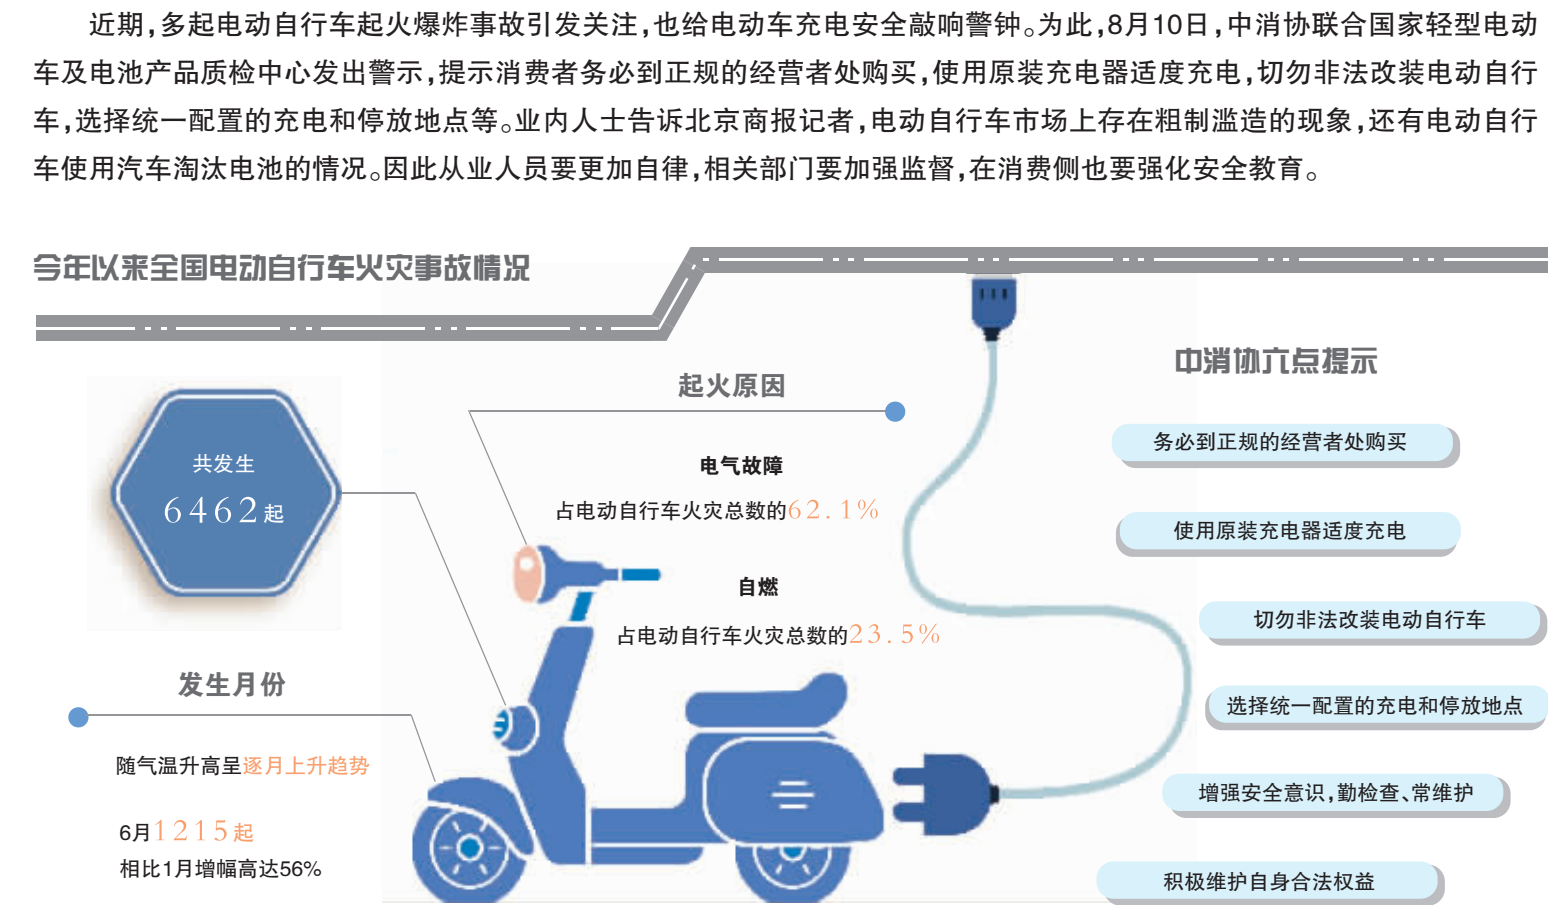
近期，多起电动自行车起火爆炸事故引发关注，也给电动车充电安全敲响警钟。为此，8月10日，中消协联合国家轻型电动车及电池产品质检中心发出警示，提示消费者务必到正规的经营者处购买，使用原装充电器适度充电，切勿非法改装电动自行车，选择统一配置的充电和停放地点等。业内人士告诉北京商报记者，电动自行车市场上存在粗制滥造的现象，还有电动自行车使用汽车淘汰电池的情况。因此从业人员要更加自律，相关部门要加强监督，在消费侧也要强化安全教育。

今年以来全国电动自行车火灾事故情况

共发生
6462起

起火原因

电气故障
占电动自行车火灾总数的62.1%

自燃
占电动自行车火灾总数的23.5%

发生月份

随气温升高呈逐月上升趋势

6月1215起
相比1月增幅高达56%

中消协六点提示

务必到正规的经营者处购买

使用原装充电器适度充电

切勿非法改装电动自行车

选择统一配置的充电和停放地点

增强安全意识，勤检查、常维护

积极维护自身合法权益